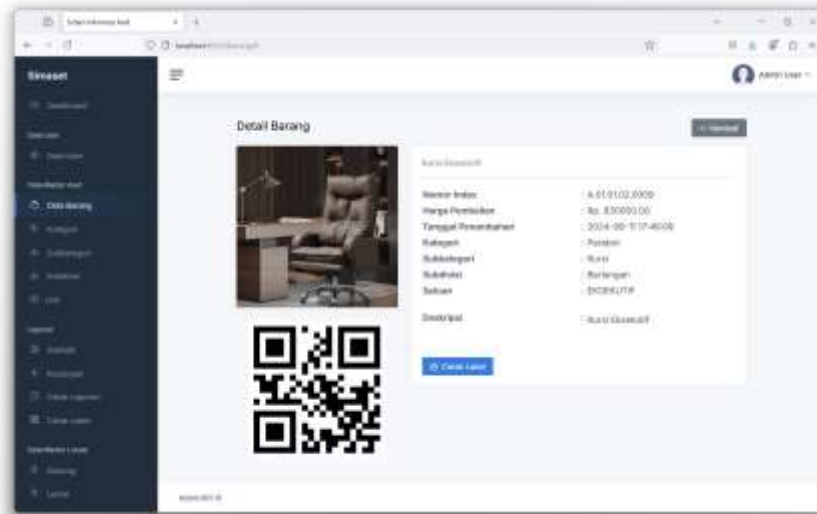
Simaset

Detail Barang

Kursi Eksekutif

| | |
|---|---|
| Nomor Indeks | : A.01.0102.0009 |
| Harga Pembelian | : Rp. 830000.00 |
| Tanggal Penambahan | : 2024-06-17 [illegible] |
| Kategori | : Perabot |
| Subkategori | : Kursi |
| Subdivisi | : Perlengkapan |
| Satuan | : EKSEKUTIF |
| Deskripsi | : Kursi Eksekutif |

Cetak Label

Admin User

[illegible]